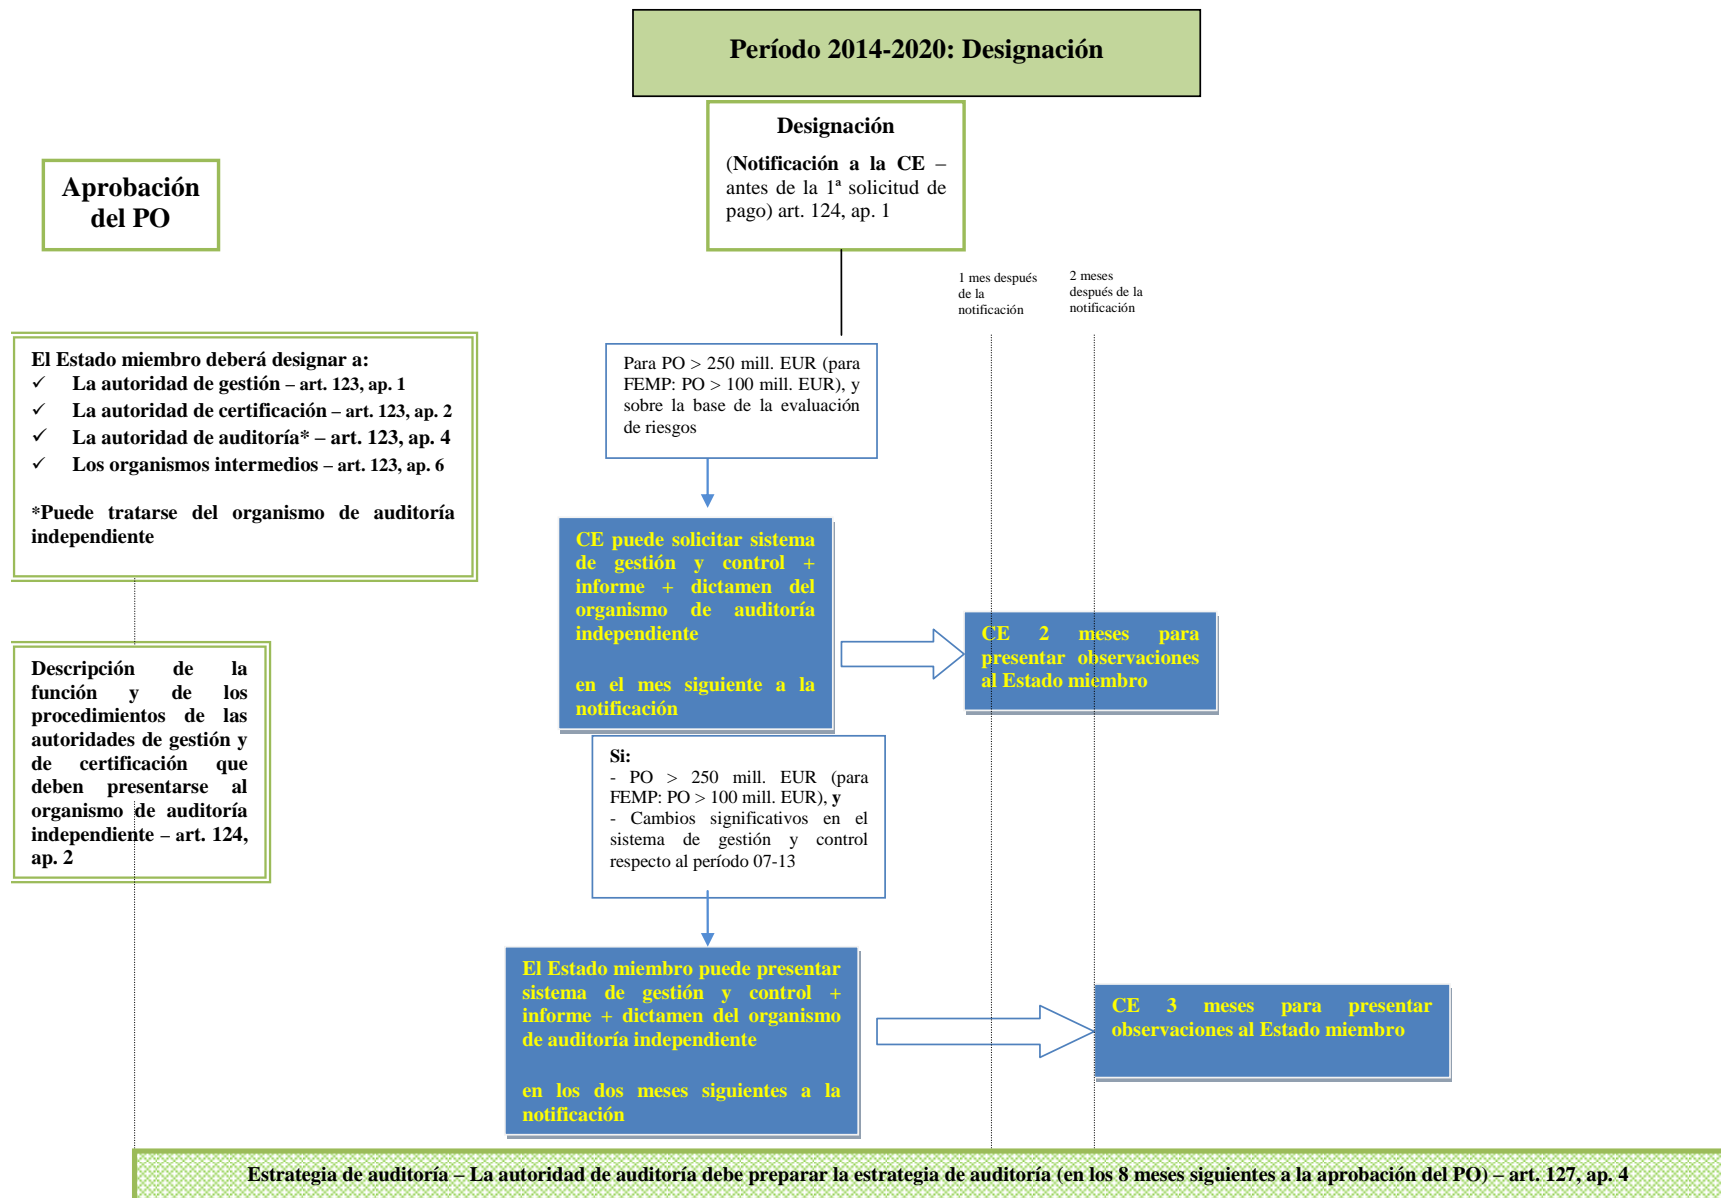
Período 2014-2020: Designación

Aprobación del PO

Designación

(Notificación a la CE – antes de la 1ª solicitud de pago) art. 124, ap. 1

1 mes después de la notificación

2 meses después de la notificación

El Estado miembro deberá designar a:
✓ La autoridad de gestión – art. 123, ap. 1
✓ La autoridad de certificación – art. 123, ap. 2
✓ La autoridad de auditoría* – art. 123, ap. 4
✓ Los organismos intermedios – art. 123, ap. 6

*Puede tratarse del organismo de auditoría independiente

Para PO > 250 mill. EUR (para FEMP: PO > 100 mill. EUR), y sobre la base de la evaluación de riesgos

CE puede solicitar sistema de gestión y control + informe + dictamen del organismo de auditoría independiente

en el mes siguiente a la notificación

CE 2 meses para presentar observaciones al Estado miembro

Descripción de la función y de los procedimientos de las autoridades de gestión y de certificación que deben presentarse al organismo de auditoría independiente – art. 124, ap. 2

Si:
- PO > 250 mill. EUR (para FEMP: PO > 100 mill. EUR), y
- Cambios significativos en el sistema de gestión y control respecto al período 07-13

El Estado miembro puede presentar sistema de gestión y control + informe + dictamen del organismo de auditoría independiente

en los dos meses siguientes a la notificación

CE 3 meses para presentar observaciones al Estado miembro

Estrategia de auditoría – La autoridad de auditoría debe preparar la estrategia de auditoría (en los 8 meses siguientes a la aprobación del PO) – art. 127, ap. 4